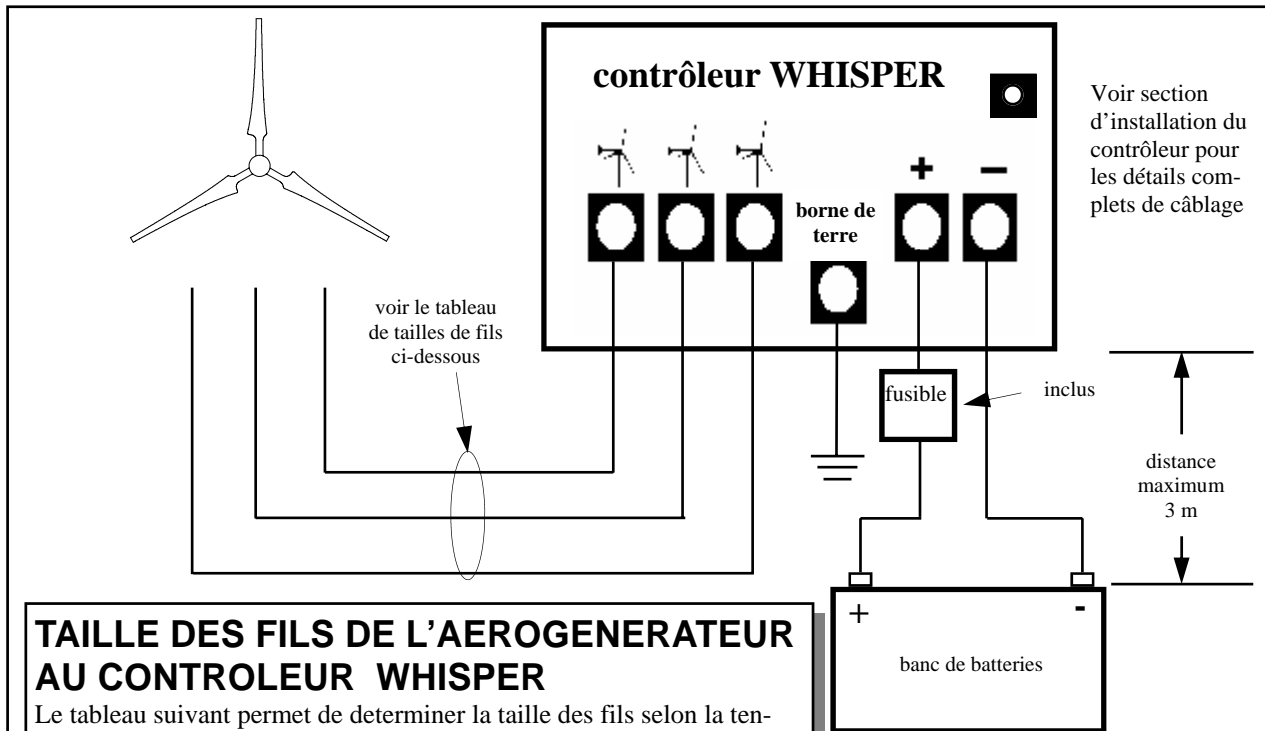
contrôleur WHISPER

Voir section d'installation du contrôleur pour les détails complets de câblage

+ −

borne de terre

voir le tableau de tailles de fils ci-dessous

fusible

inclus

distance maximum 3 m

+ -

banc de batteries

TAILLE DES FILS DE L'AEROGENERATEUR AU CONTROLEUR WHISPER

Le tableau suivant permet de determiner la taille des fils selon la ten-